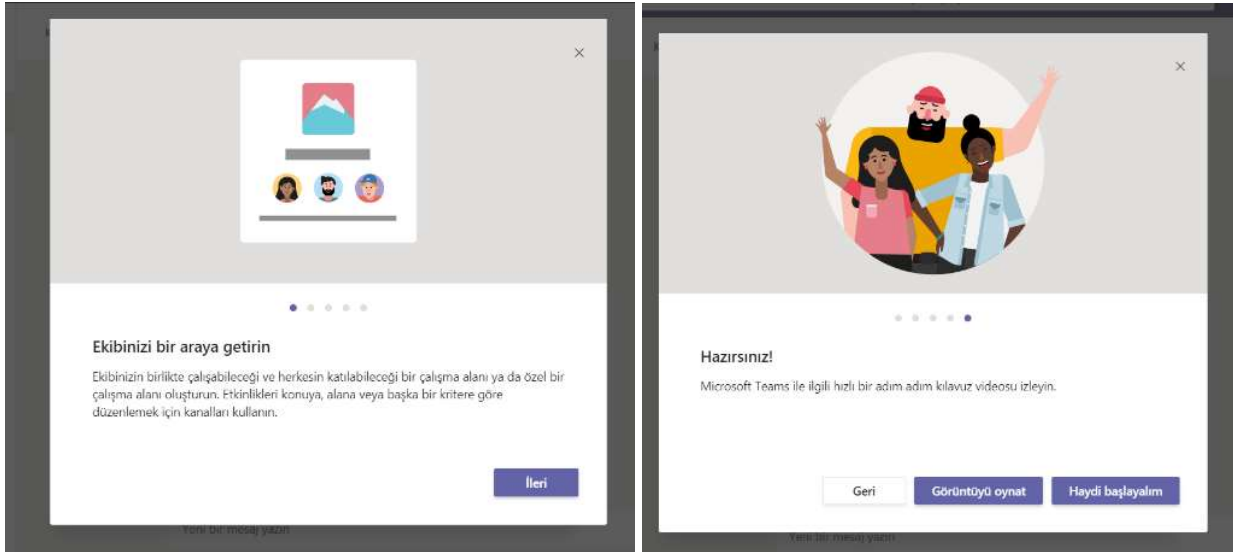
×

Ekibinizi bir araya getirin

Ekibinizin birlikte çalışabileceği ve herkesin katılabileceği bir çalışma alanı ya da özel bir çalışma alanı oluşturun. Etkinlikleri konuya, alana veya başka bir kritere göre düzenlemek için kanalları kullanın.

İleri

Yeni bir mesaj yazın

×

Hazırsınız!

Microsoft Teams ile ilgili hızlı bir adım adım kılavuz videosu izleyin.

Geri

Görüntüyü oynat

Haydi başlayalım

Yeni bir mesaj yazın